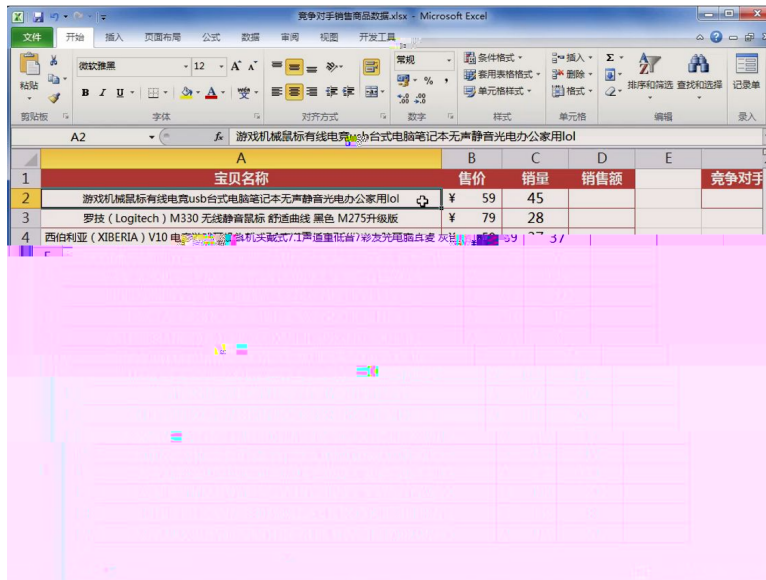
竞争对手销售商品数据.xlsx - Microsoft Excel

文件 开始 插入 页面布局 公式 数据 审阅 视图 开发工具

粘贴 微软雅黑 12 A A 常规 条件格式 套用表格格式 单元格样式 插入 删除 格式 排序和筛选 查找和选择 记录单

B I U 变

剪贴板 字体 对齐方式 数字 样式 单元格 编辑 录入

A2 fx 游戏机械鼠标有线电竞usb台式电脑笔记本无声静音光电办公家用lol

| | A | B | C | D | E | |
|---|---|---|---|---|---|---|
| 1 | 宝贝名称 | 售价 | 销量 | 销售额 | | 竞争对手 |
| 2 | 游戏机械鼠标有线电竞usb台式电脑笔记本无声静音光电办公家用lol | ¥ 59 | 45 | | | |
| 3 | 罗技（Logitech）M330 无线静音鼠标 舒适曲线 黑色 M275升级版 | ¥ 79 | 28 | | | |
| 4 | 西伯利亚（XIBERIA）V10 电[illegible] | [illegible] | 37 | | | |